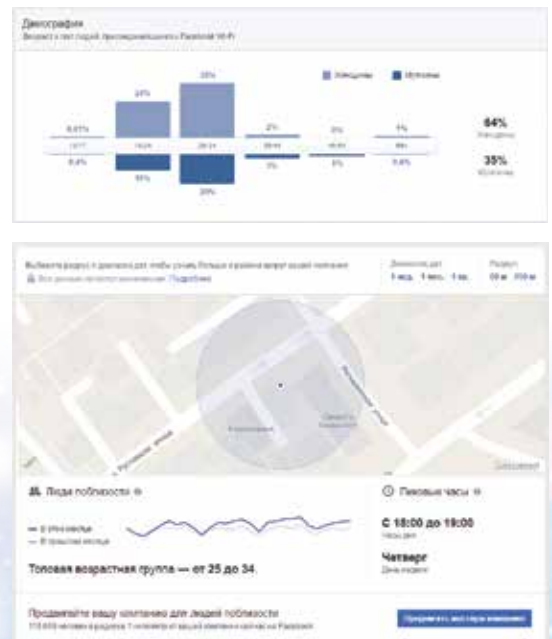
Демография
Возраст и пол людей, просматривающих Facebook Wi-Fi

| 0,03% | 24% | 33% | 2% | 0% | 1% |
|---|---|---|---|---|---|
| 13-17 | 18-24 | 25-34 | 35-44 | 45-54 | 55+ |
| 0,4% | 15% | 20% | 1% | 0% | 0,4% |

Женщины Мужчины

64%
Женщины

35%
Мужчины

Выберите радиус и диапазон дат, чтобы узнать больше о районе вокруг вашей компании
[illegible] Подробнее

Диапазон дат
1 нед. 1 мес. 1 год

Радиус
50 м 150 м

Люди поблизости
— В этом месяце
— В прошлом месяце

Топовая возрастная группа — от 25 до 34

Пиковые часы
С 18:00 до 19:00
Часы дня
Четверг
День недели

Продвигайте вашу компанию для людей поблизости
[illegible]

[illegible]